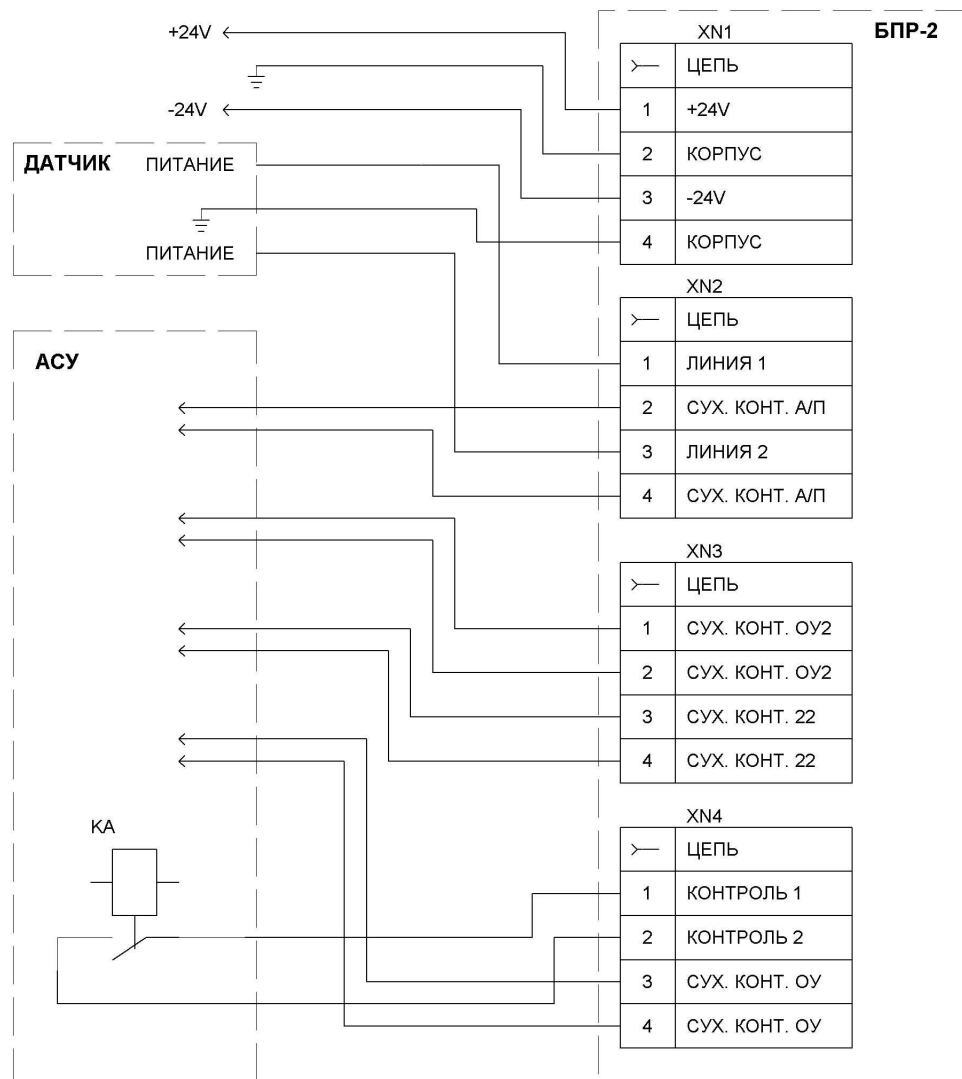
+24V

-24V

ДАТЧИК ПИТАНИЕ

ПИТАНИЕ

АСУ

KA

XN1

БПР-2

| ≻— | ЦЕПЬ |
|---|---|
| 1 | +24V |
| 2 | КОРПУС |
| 3 | -24V |
| 4 | КОРПУС |

XN2

| ≻— | ЦЕПЬ |
|---|---|
| 1 | ЛИНИЯ 1 |
| 2 | СУХ. КОНТ. А/П |
| 3 | ЛИНИЯ 2 |
| 4 | СУХ. КОНТ. А/П |

XN3

| ≻— | ЦЕПЬ |
|---|---|
| 1 | СУХ. КОНТ. ОУ2 |
| 2 | СУХ. КОНТ. ОУ2 |
| 3 | СУХ. КОНТ. 22 |
| 4 | СУХ. КОНТ. 22 |

XN4

| ≻— | ЦЕПЬ |
|---|---|
| 1 | КОНТРОЛЬ 1 |
| 2 | КОНТРОЛЬ 2 |
| 3 | СУХ. КОНТ. ОУ |
| 4 | СУХ. КОНТ. ОУ |